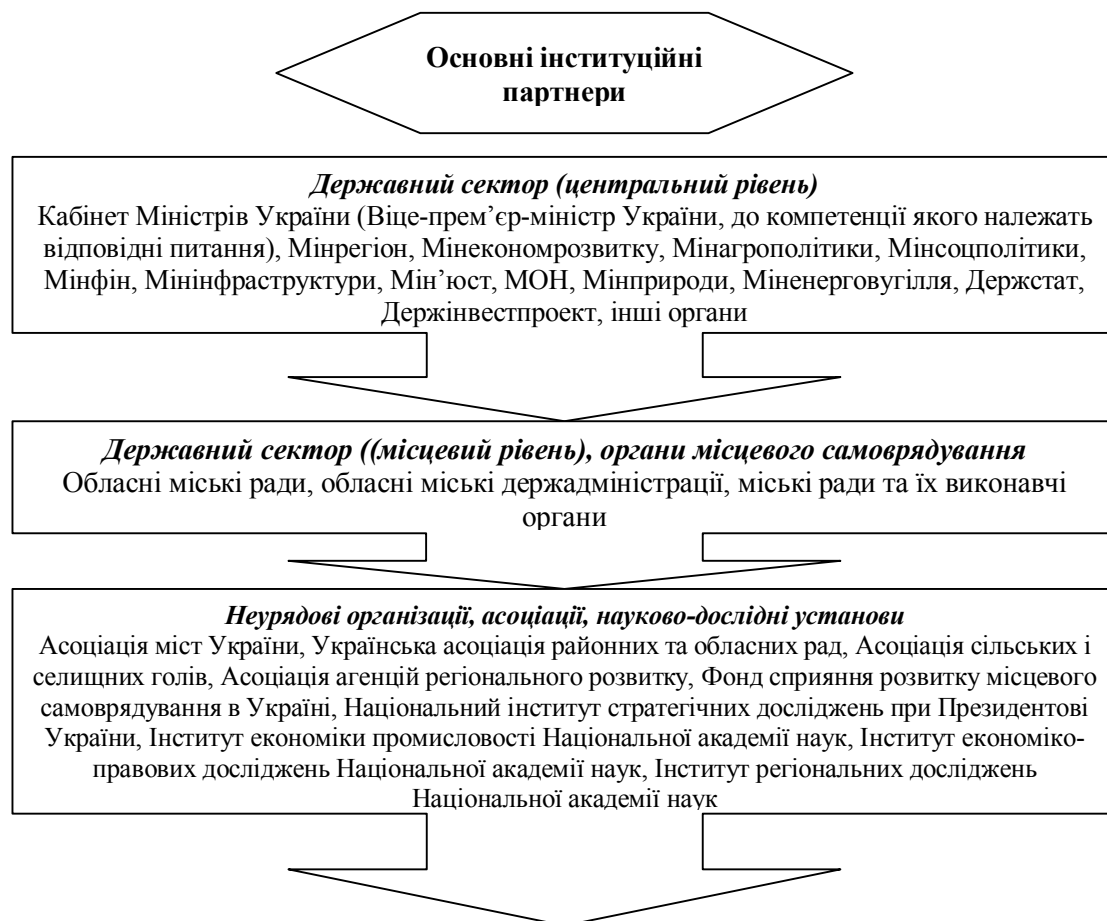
Основні інституційні партнери

Державний сектор (центральний рівень)
Кабінет Міністрів України (Віце-прем'єр-міністр України, до компетенції якого належать відповідні питання), Мінрегіон, Мінекономрозвитку, Мінагрополітики, Мінсоцполітики, Мінфін, Мініінфраструктури, Мін'юст, МОН, Мінприроди, Міненерговугілля, Держстат, Держінвестпроект, інші органи

Державний сектор ((місцевий рівень), органи місцевого самоврядування
Обласні міські ради, обласні міські держадміністрації, міські ради та їх виконавчі органи

Неурядові організації, асоціації, науково-дослідні установи
Асоціація міст України, Українська асоціація районних та обласних рад, Асоціація сільських і селищних голів, Асоціація агенцій регіонального розвитку, Фонд сприяння розвитку місцевого самоврядування в Україні, Національний інститут стратегічних досліджень при Президентові України, Інститут економіки промисловості Національної академії наук, Інститут економіко-правових досліджень Національної академії наук, Інститут регіональних досліджень Національної академії наук